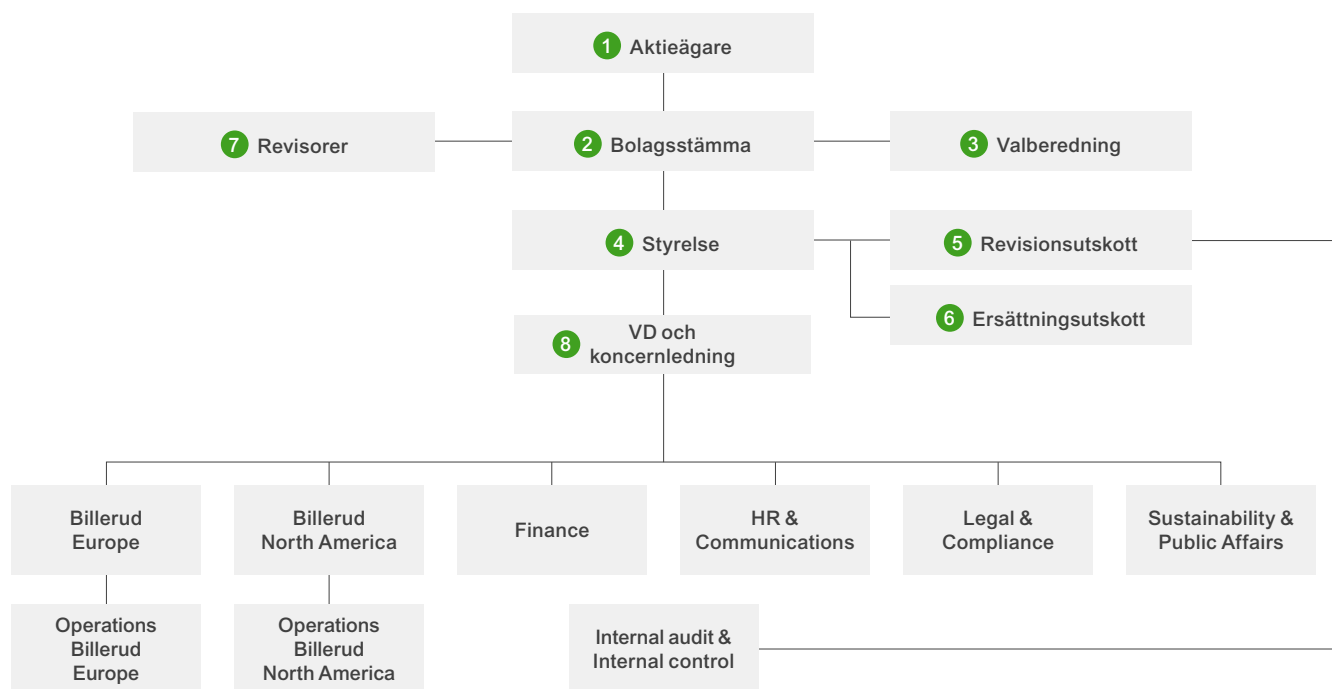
1 Aktieägare

7 Revisorer

2 Bolagsstämma

3 Valberedning

4 Styrelse

5 Revisionsutskott

6 Ersättningsutskott

8 VD och koncernledning

Billerud Europe

Billerud North America

Finance

HR & Communications

Legal & Compliance

Sustainability & Public Affairs

Operations Billerud Europe

Operations Billerud North America

Internal audit & Internal control